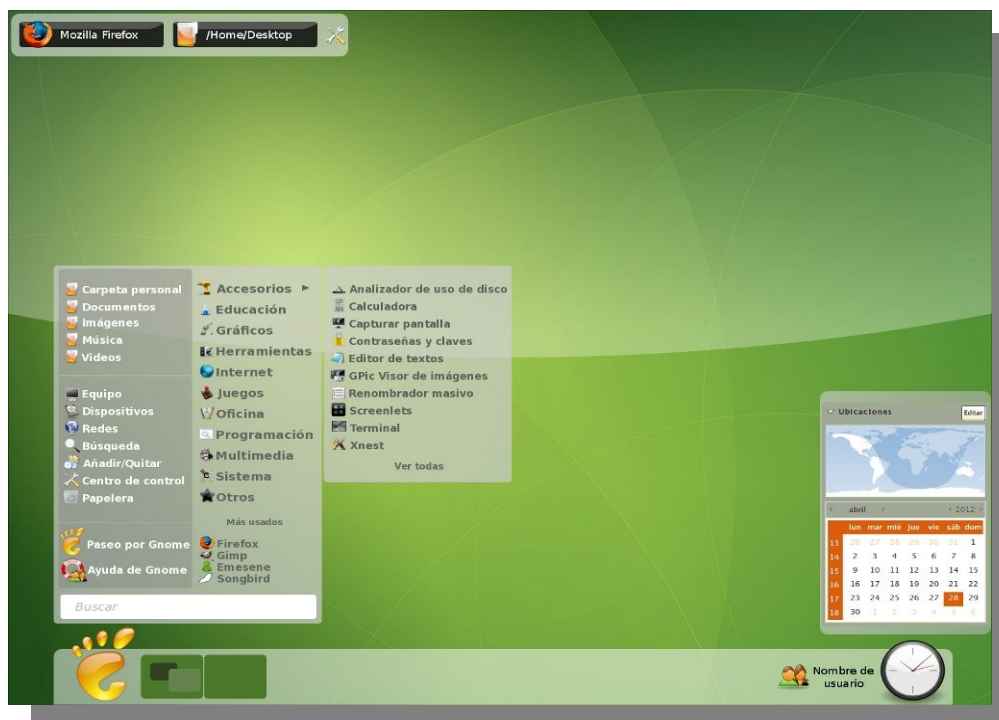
Mozilla Firefox
/Home/Desktop

Carpeta personal
Documentos
Imágenes
Música
Videos

Equipo
Dispositivos
Redes
Búsqueda
Añadir/Quitar
Centro de control
Papelera

Paseo por Gnome
Ayuda de Gnome

Accesorios ►
Educación
Gráficos
Herramientas
Internet
Juegos
Oficina
Programación
Multimedia
Sistema
Otros

Más usados
Firefox
Gimp
Emesene
Songbird

Analizador de uso de disco
Calculadora
Capturar pantalla
Contraseñas y claves
Editor de textos
GPic Visor de imágenes
Renombrador masivo
Screenlets
Terminal
Xnest
Ver todas

Buscar

Ubicaciones
Editar

abril
2012

|  | lun | mar | mié | jue | vie | sáb | dom |
|---|---|---|---|---|---|---|---|
| 13 | 26 | 27 | 28 | 29 | 30 | 31 | 1 |
| 14 | 2 | 3 | 4 | 5 | 6 | 7 | 8 |
| 15 | 9 | 10 | 11 | 12 | 13 | 14 | 15 |
| 16 | 16 | 17 | 18 | 19 | 20 | 21 | 22 |
| 17 | 23 | 24 | 25 | 26 | 27 | 28 | 29 |
| 18 | 30 | 1 | 2 | 3 | 4 | 5 | 6 |

Nombre de usuario